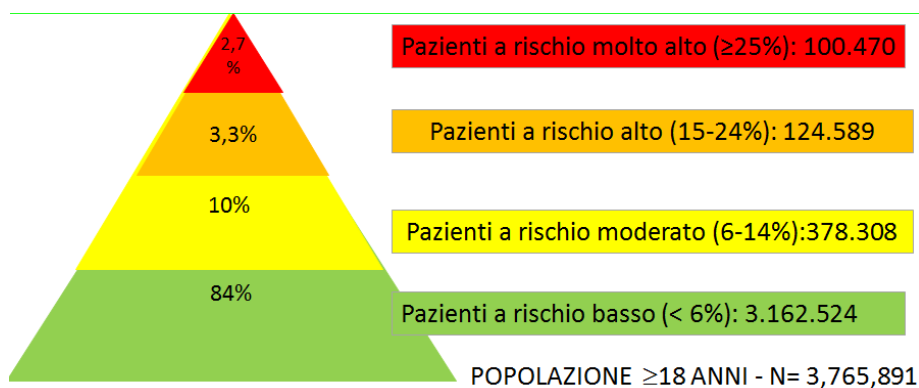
2,7 %

3,3%

10%

84%

Pazienti a rischio molto alto (≥25%): 100.470

Pazienti a rischio alto (15-24%): 124.589

Pazienti a rischio moderato (6-14%):378.308

Pazienti a rischio basso (< 6%): 3.162.524

POPOLAZIONE ≥18 ANNI - N= 3,765,891